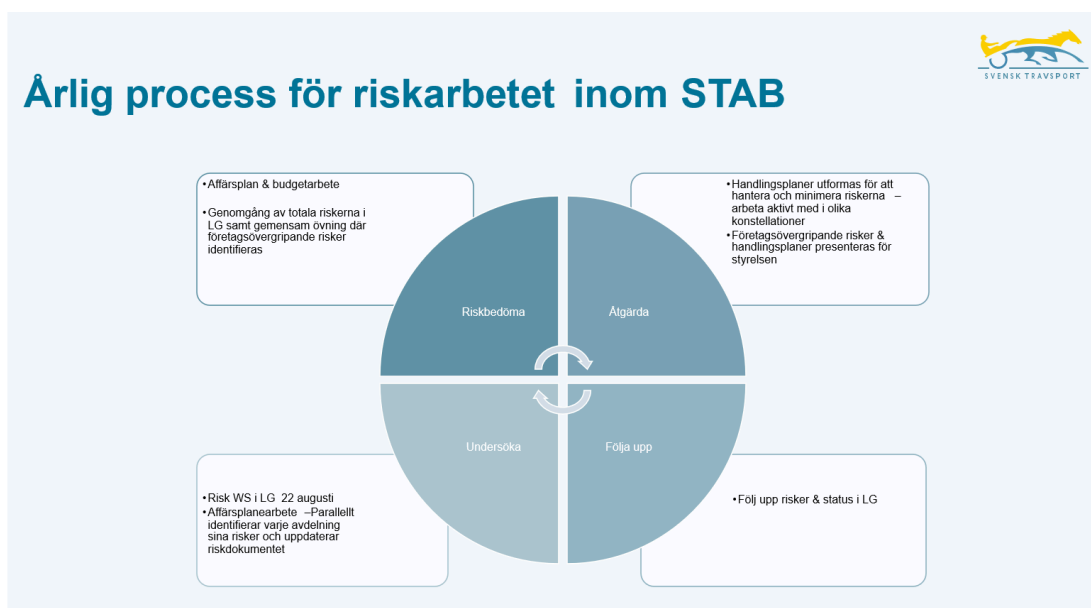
SVENSK TRAVSPORT

Årlig process för riskarbetet inom STAB

•Affärsplan & budgetarbete

•Genomgång av totala riskerna i LG samt gemensam övning där företagsövergripande risker identifieras

•Handlingsplaner utformas för att hantera och minimera riskerna – arbeta aktivt med i olika konstellationer

•Företagsövergripande risker & handlingsplaner presenteras för styrelsen

Riskbedöma

Åtgärda

Undersöka

Följa upp

•Risk WS i LG 22 augusti

•Affärsplanearbete –Parallellt identifierar varje avdelning sina risker och uppdaterar riskdokumentet

•Följ upp risker & status i LG